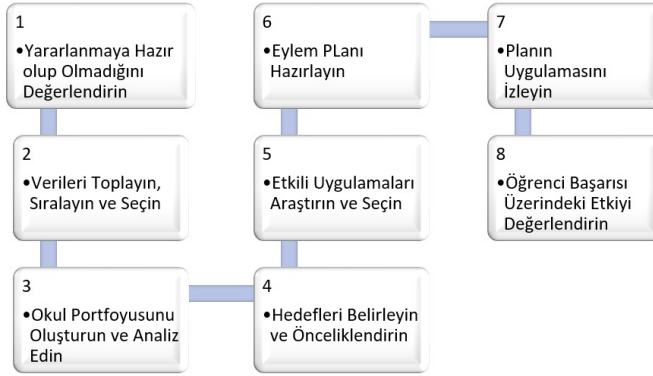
1
•Yararlanmaya Hazır olup Olmadığını Değerlendirin

2
•Verileri Toplayın, Sıralayın ve Seçin

3
•Okul Portfoyusunu Oluşturun ve Analiz Edin

4
•Hedefleri Belirleyin ve Önceliklendirin

5
•Etkili Uygulamaları Araştırın ve Seçin

6
•Eylem PLanı Hazırlayın

7
•Planın Uygulamasını İzleyin

8
•Öğrenci Başarısı Üzerindeki Etkiyi Değerlendirin